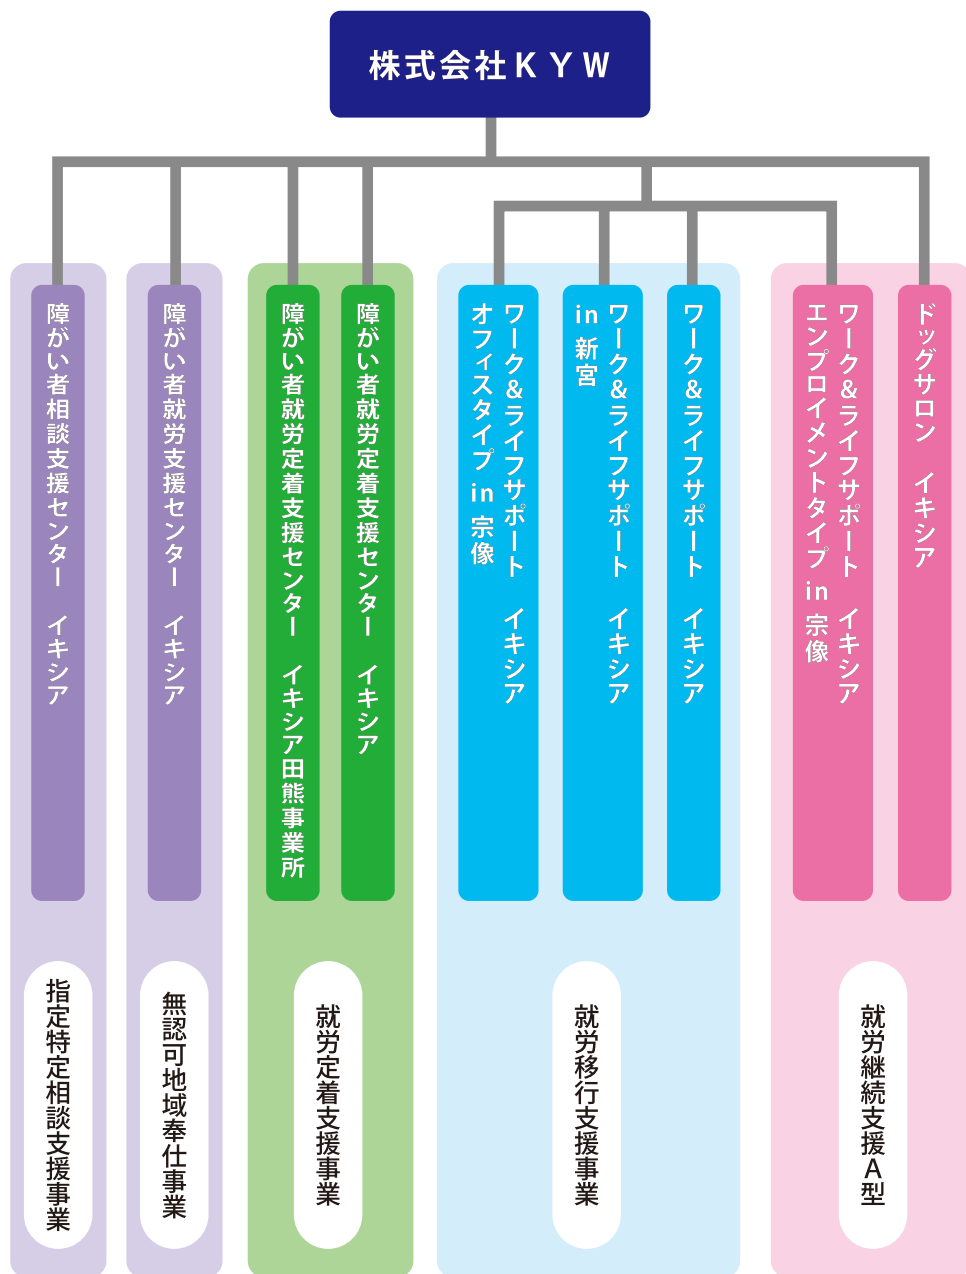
株式会社ＫＹＷ

障がい者相談支援センター　イキシア

障がい者就労支援センター　イキシア

障がい者就労定着支援センター　イキシア田熊事業所

障がい者就労定着支援センター　イキシア

ワーク＆ライフサポート　イキシア オフィスタイプ in 宗像

ワーク＆ライフサポート　イキシア in 新宮

ワーク＆ライフサポート　イキシア

ワーク＆ライフサポート　イキシア エンプロイメントタイプ in 宗像

ドッグサロン　イキシア

指定特定相談支援事業

無認可地域奉仕事業

就労定着支援事業

就労移行支援事業

就労継続支援Ａ型